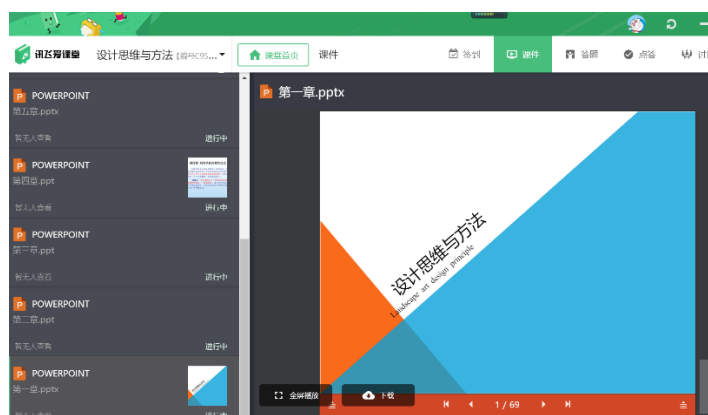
讯飞爱课堂

设计思维与方法【高中C95... ▾

课堂首页

课件

备课

课件

答题

点名

讨

POWERPOINT
第五章.pptx
暂无人查看
进行中

POWERPOINT
第四章.ppt
暂无人查看
进行中

POWERPOINT
第三章.ppt
暂无人查看
进行中

POWERPOINT
第二章.ppt
暂无人查看
进行中

POWERPOINT
第一章.pptx

第一章.pptx

设计思维与方法
Landscape art design principle

全屏播放

下载

1 / 69